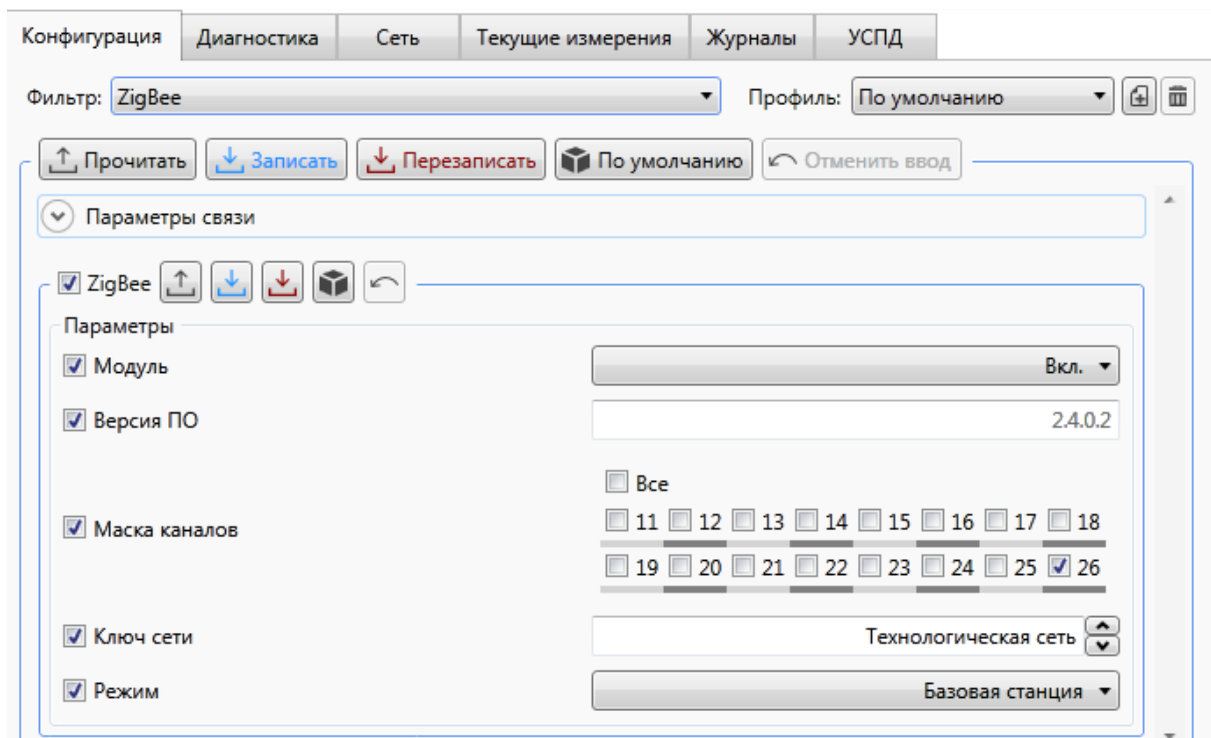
Конфигурация | Диагностика | Сеть | Текущие измерения | Журналы | УСПД

Фильтр: ZigBee

Профиль: По умолчанию

Прочитать | Записать | Перезаписать | По умолчанию | Отменить ввод

Параметры связи

ZigBee

Параметры

Модуль: Вкл.

Версия ПО: 2.4.0.2

Маска каналов

Все

11 12 13 14 15 16 17 18

19 20 21 22 23 24 25 26

Ключ сети: Технологическая сеть

Режим: Базовая станция